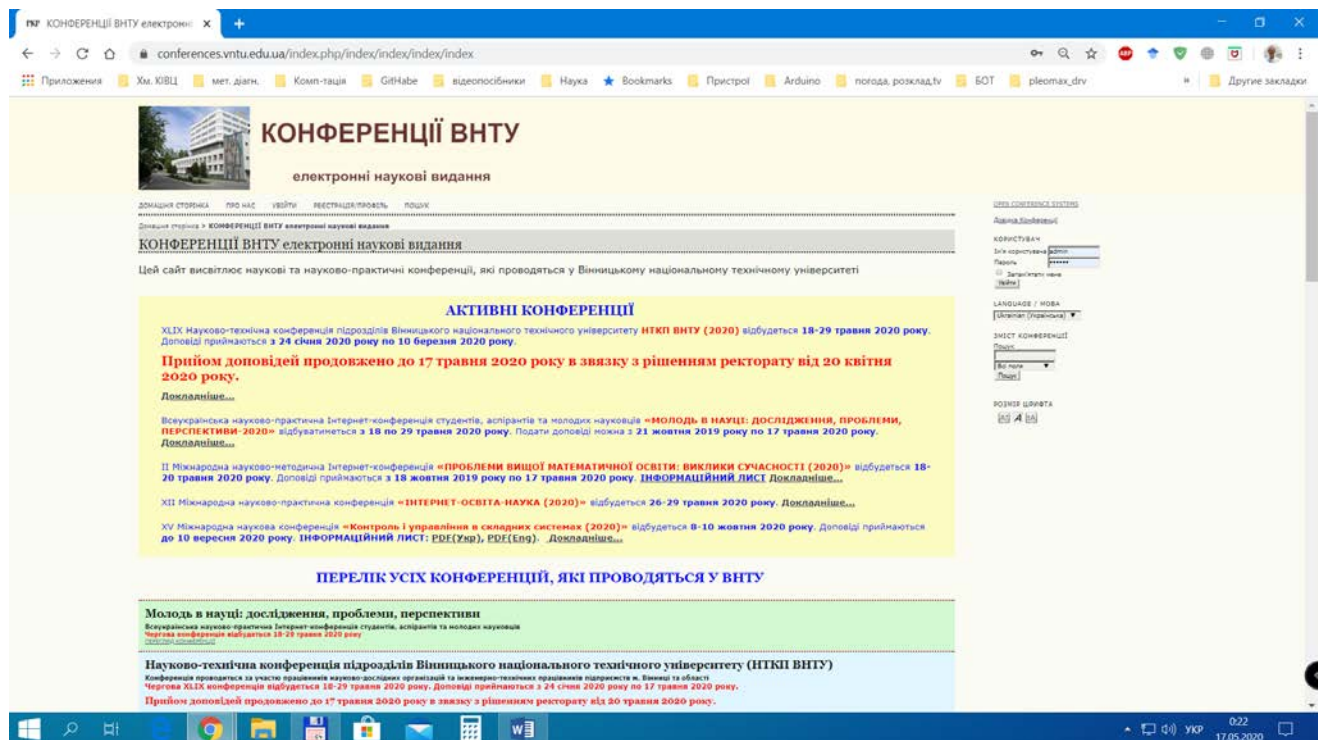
КОНФЕРЕНЦІЇ ВНТУ електронні ×

conferences.vntu.edu.ua/index.php/index/index/index/index

Приложения | Хм. КІВЦ | мет. діагн. | Комп-тація | GitHabe | відеопосібники | Наука | Bookmarks | Пристрої | Arduino | погода, розклад.tv | БОТ | pleomax_drv | Другие закладки

КОНФЕРЕНЦІЇ ВНТУ

електронні наукові видання

ДОМАШНЯ СТОРІНКА ПРО НАС УВІЙТИ РЕЄСТРАЦІЯ/ПРОФІЛЬ ПОШУК

Домашня сторінка > КОНФЕРЕНЦІЇ ВНТУ електронні наукові видання

КОНФЕРЕНЦІЇ ВНТУ електронні наукові видання

Цей сайт висвітлює наукові та науково-практичні конференції, які проводяться у Вінницькому національному технічному університеті

АКТИВНІ КОНФЕРЕНЦІЇ

XLIX Науково-технічна конференція підрозділів Вінницького національного технічного університету НТКП ВНТУ (2020) відбудеться 18-29 травня 2020 року. Доповіді приймаються з 24 січня 2020 року по 10 березня 2020 року.

Прийом доповідей продовжено до 17 травня 2020 року в звязку з рішенням ректорату від 20 квітня 2020 року.

Докладніше...

Всеукраїнська науково-практична Інтернет-конференція студентів, аспірантів та молодих науковців «МОЛОДЬ В НАУЦІ: ДОСЛІДЖЕННЯ, ПРОБЛЕМИ, ПЕРСПЕКТИВИ-2020» відбуватиметься з 18 по 29 травня 2020 року. Подати доповіді можна з 21 жовтня 2019 року по 17 травня 2020 року. Докладніше...

II Міжнародна науково-методична Інтернет-конференція «ПРОБЛЕМИ ВИЩОЇ МАТЕМАТИЧНОЇ ОСВІТИ: ВИКЛИКИ СУЧАСНОСТІ (2020)» відбудеться 18-20 травня 2020 року. Доповіді приймаються з 18 жовтня 2019 року по 17 травня 2020 року. ІНФОРМАЦІЙНИЙ ЛИСТ Докладніше...

XII Міжнародна науково-практична конференція «ІНТЕРНЕТ-ОСВІТА-НАУКА (2020)» відбудеться 26-29 травня 2020 року. Докладніше...

XV Міжнародна наукова конференція «Контроль і управління в складних системах (2020)» відбудеться 8-10 жовтня 2020 року. Доповіді приймаються до 10 вересня 2020 року. ІНФОРМАЦІЙНИЙ ЛИСТ: PDF(Укр), PDF(Eng). Докладніше...

ПЕРЕЛІК УСІХ КОНФЕРЕНЦІЙ, ЯКІ ПРОВОДЯТЬСЯ У ВНТУ

Молодь в науці: дослідження, проблеми, перспективи
Всеукраїнська науково-практична Інтернет-конференція студентів, аспірантів та молодих науковців
Чергова конференція відбудеться 18-29 травня 2020 року
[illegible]

Науково-технічна конференція підрозділів Вінницького національного технічного університету (НТКП ВНТУ)
Конференція проводиться за участю працівників науково-дослідних організацій та інженерно-технічних працівників підприємств м. Вінниці та області
Чергова XLIX конференція відбудеться 18-29 травня 2020 року. Доповіді приймаються з 24 січня 2020 року по 17 травня 2020 року.
Прийом доповідей продовжено до 17 травня 2020 року в звязку з рішенням ректорату від 20 травня 2020 року.

OPEN CONFERENCE SYSTEMS
Довідка конференції
КОРИСТУВАЧ
Ім'я користувача admin
Пароль ••••••
Запам'ятати мене
Увійти
LANGUAGE / МОВА
Ukrainian (Українська)
ЗМІСТ КОНФЕРЕНЦІЇ
Пошук
Всі поля
Пошук
РОЗМІР ШРИФТА

УКР 0:22 17.05.2020